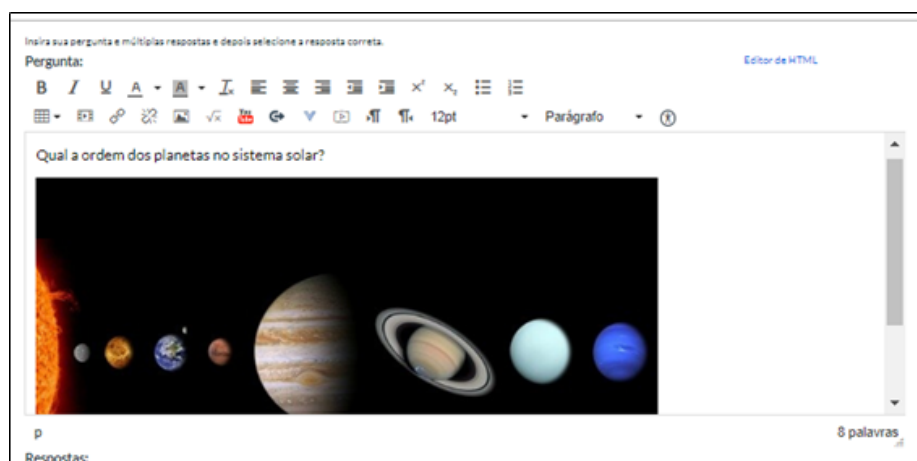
Insira sua pergunta e múltiplas respostas e depois selecione a resposta correta.

Pergunta:

Editor de HTML

B I U A A $I_x$ $x^2$ $x_2$

12pt Parágrafo

Qual a ordem dos planetas no sistema solar?

p

8 palavras

Respostas: